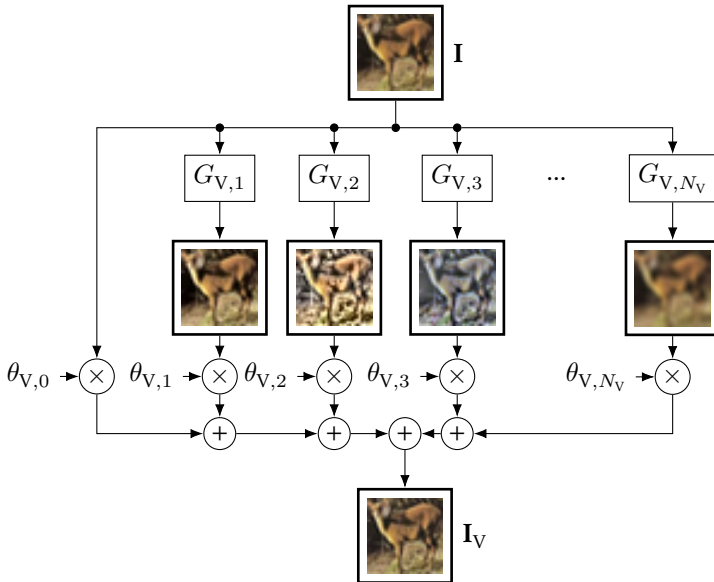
$\mathbf{I}$

$G_{\mathrm{V},1}$ $G_{\mathrm{V},2}$ $G_{\mathrm{V},3}$ ... $G_{\mathrm{V},N_{\mathrm{V}}}$

$\theta_{\mathrm{V},0}$ $\times$ $\theta_{\mathrm{V},1}$ $\times$ $\theta_{\mathrm{V},2}$ $\times$ $\theta_{\mathrm{V},3}$ $\times$ $\theta_{\mathrm{V},N_{\mathrm{V}}}$ $\times$

$+$ $+$ $+$ $+$

$\mathbf{I}_{\mathrm{V}}$